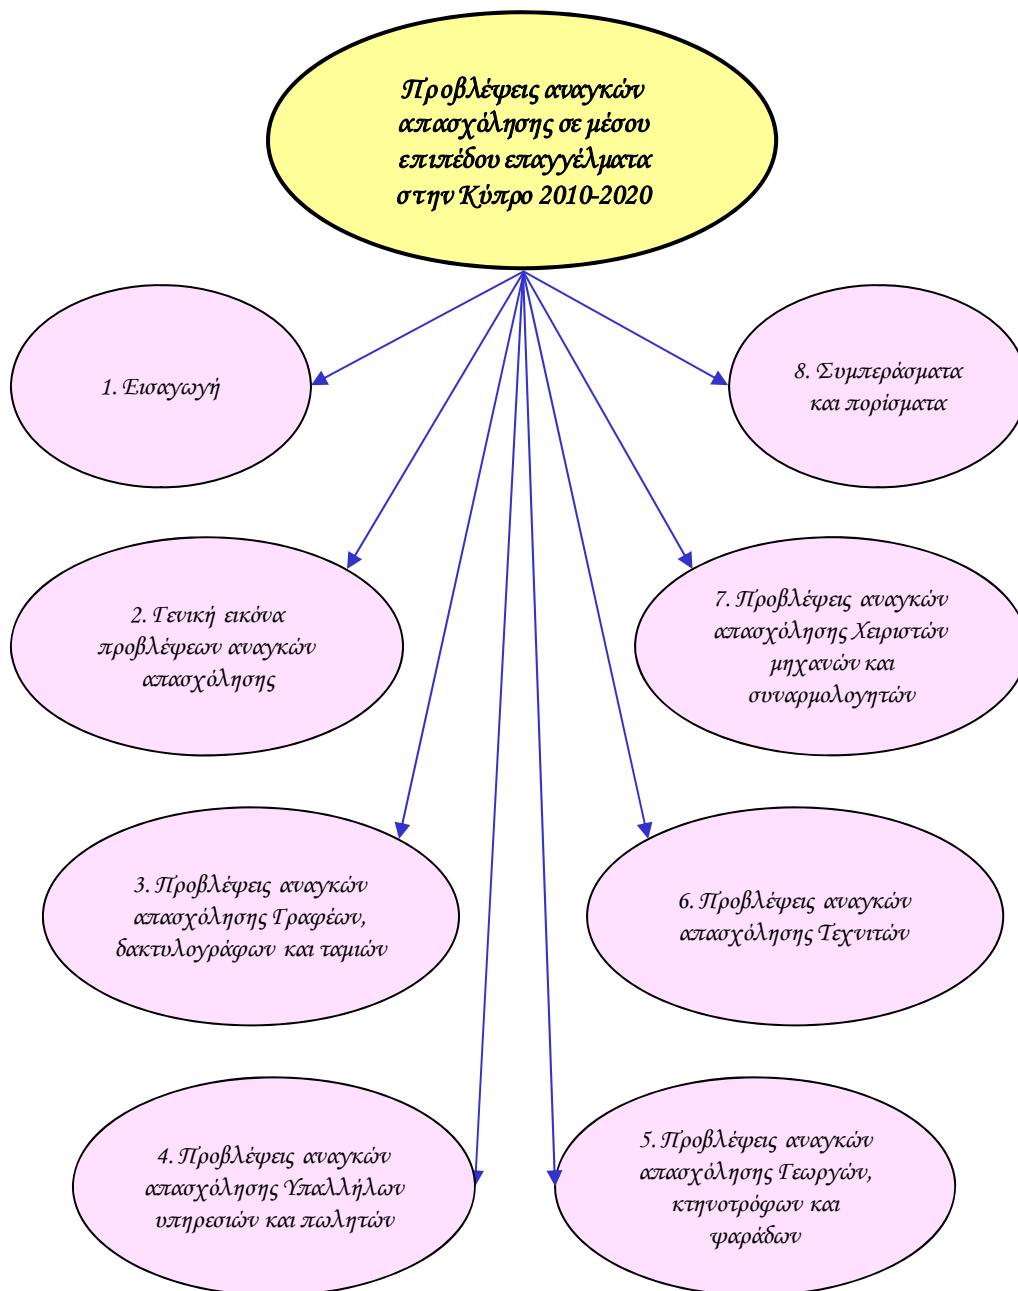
Προβλέψεις αναγκών απασχόλησης σε μέσου επιπέδου επαγγέλματα στην Κύπρο 2010-2020

1. Εισαγωγή

8. Συμπεράσματα και πορίσματα

2. Γενική εικόνα προβλέψεων αναγκών απασχόλησης

7. Προβλέψεις αναγκών απασχόλησης Χειριστών μηχανών και συναρμολογητών

3. Προβλέψεις αναγκών απασχόλησης Γραφέων, δακτυλογράφων και ταμιών

6. Προβλέψεις αναγκών απασχόλησης Τεχνιτών

4. Προβλέψεις αναγκών απασχόλησης Υπαλλήλων υπηρεσιών και πωλητών

5. Προβλέψεις αναγκών απασχόλησης Γεωργών, κτηνοτρόφων και ψαράδων